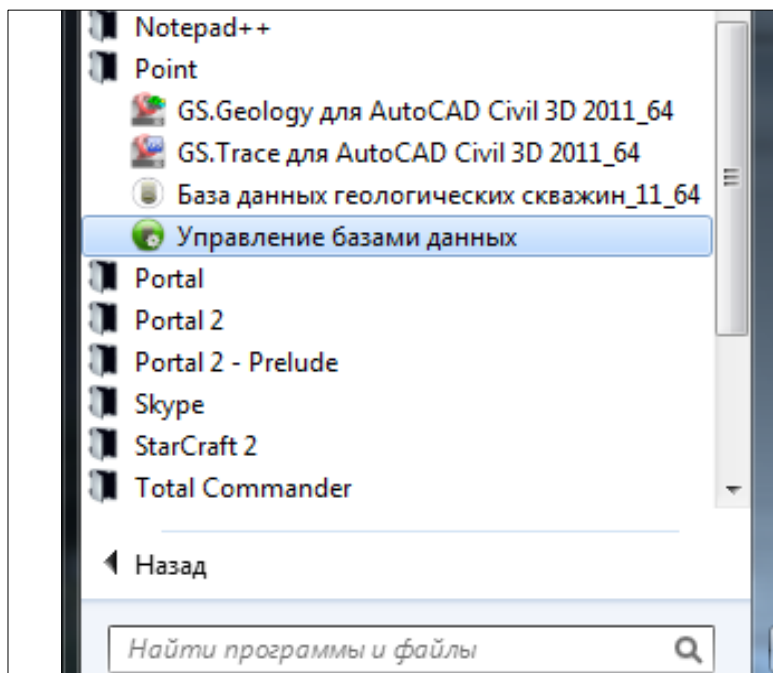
Notepad++
Point
GS.Geology для AutoCAD Civil 3D 2011_64
GS.Trace для AutoCAD Civil 3D 2011_64
База данных геологических скважин_11_64
Управление базами данных
Portal
Portal 2
Portal 2 - Prelude
Skype
StarCraft 2
Total Commander

Назад

Найти программы и файлы